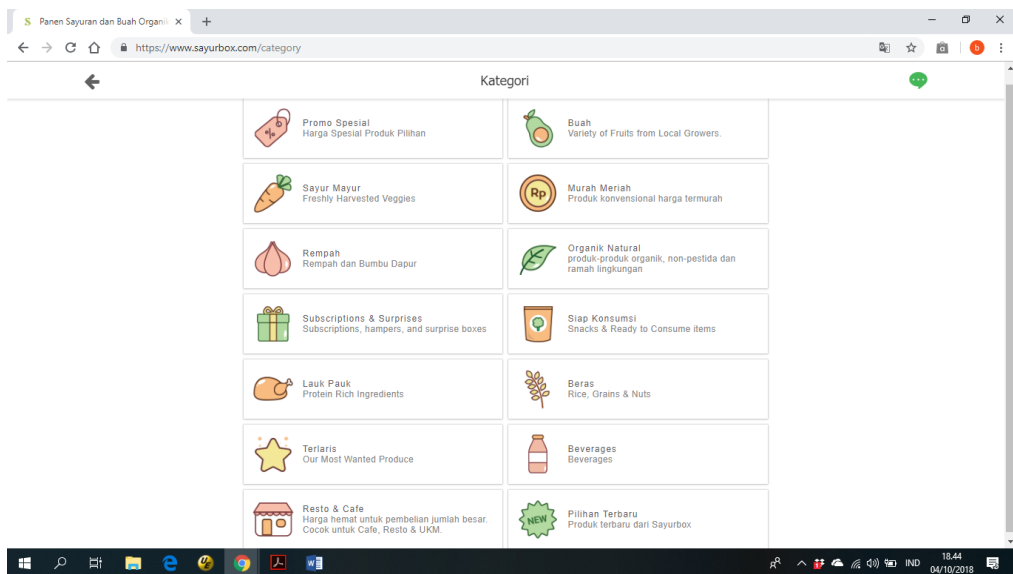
S Panen Sayuran dan Buah Organi ×

https://www.sayurbox.com/category

b

Kategori

Promo Spesial
Harga Spesial Produk Pilihan

Buah
Variety of Fruits from Local Growers.

Sayur Mayur
Freshly Harvested Veggies

Rp

Murah Meriah
Produk konvensional harga termurah

Rempah
Rempah dan Bumbu Dapur

Organik Natural
produk-produk organik, non-pestida dan ramah lingkungan

Subscriptions & Surprises
Subscriptions, hampers, and surprise boxes

Siap Konsumsi
Snacks & Ready to Consume items

Lauk Pauk
Protein Rich Ingredients

Beras
Rice, Grains & Nuts

Terlaris
Our Most Wanted Produce

Beverages
Beverages

Resto & Cafe
Harga hemat untuk pembelian jumlah besar. Cocok untuk Cafe, Resto & UKM.

NEW

Pilihan Terbaru
Produk terbaru dari Sayurbox

IND
18.44
04/10/2018